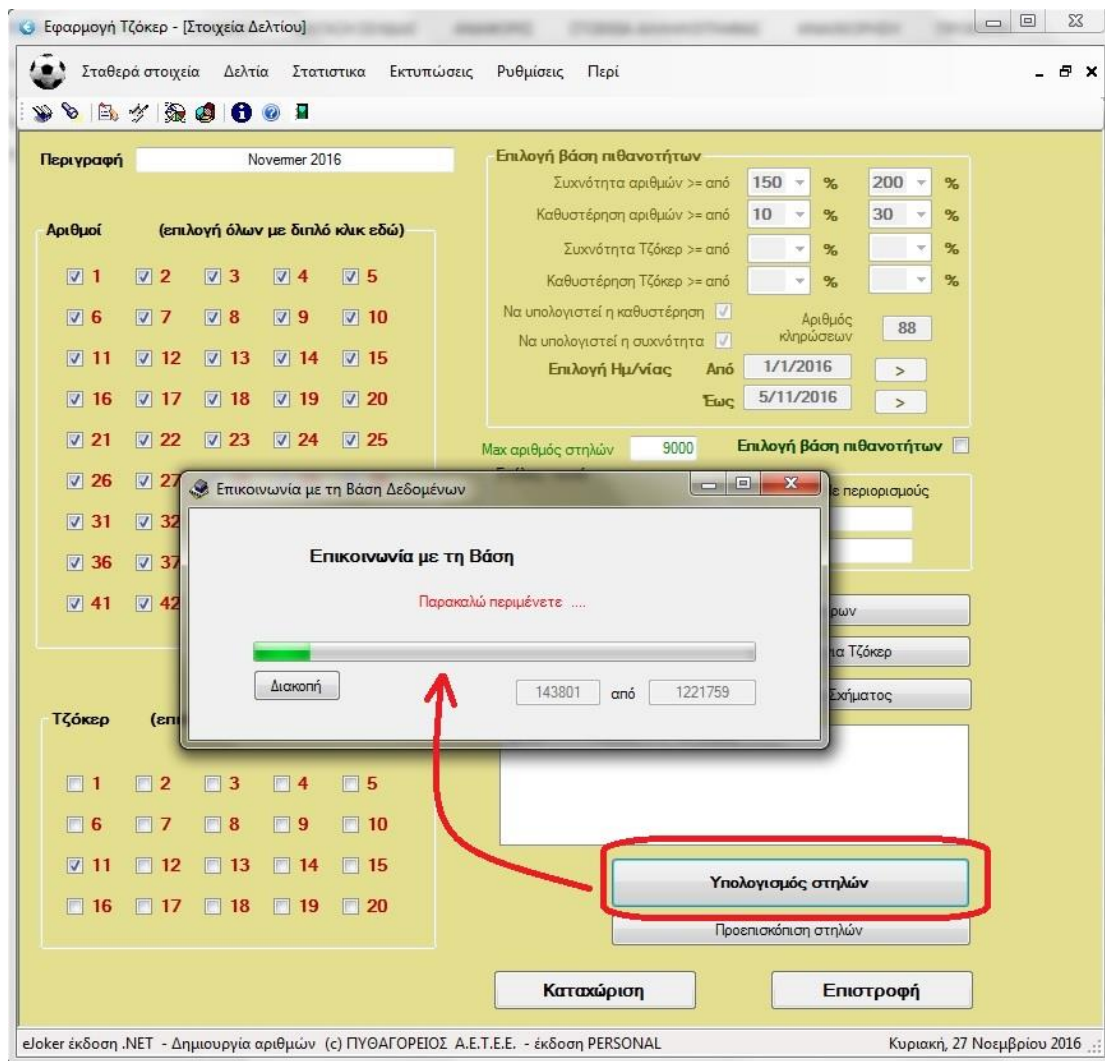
Εφαρμογή Τζόκερ - [Στοιχεία Δελτίου]

Σταθερά στοιχεία Δελτία Στατιστικα Εκτυπώσεις Ρυθμίσεις Περί

Περιγραφή Novermer 2016

Αριθμοί (επιλογή όλων με διπλό κλικ εδώ)

1 2 3 4 5
6 7 8 9 10
11 12 13 14 15
16 17 18 19 20
21 22 23 24 25
26 27
31 32
36 37
41 42

Επιλογή βάση πιθανοτήτων
Συχνότητα αριθμών >= από 150 % 200 %
Καθυστέρηση αριθμών >= από 10 % 30 %
Συχνότητα Τζόκερ >= από % %
Καθυστέρηση Τζόκερ >= από % %
Να υπολογιστεί η καθυστέρηση
Να υπολογιστεί η συχνότητα
Αριθμός κληρώσεων 88
Επιλογή Ημ/νίας Από 1/1/2016 >
Έως 5/11/2016 >

Max αριθμός στηλών 9000 Επιλογή βάση πιθανοτήτων

Επικοινωνία με τη Βάση Δεδομένων

Επικοινωνία με τη Βάση

Παρακαλώ περιμένετε ....

Διακοπή 143801 από 1221759

ε περιορισμούς
ρων
α Τζόκερ
Σχήματος

Τζόκερ (επι

1 2 3 4 5
6 7 8 9 10
11 12 13 14 15
16 17 18 19 20

Υπολογισμός στηλών
Προεπισκόπιση στηλών

Καταχώριση Επιστροφή

eJoker έκδοση .NET - Δημιουργία αριθμών (c) ΠΥΘΑΓΟΡΕΙΟΣ Α.Ε.Τ.Ε.Ε. - έκδοση PERSONAL Κυριακή, 27 Νοεμβρίου 2016